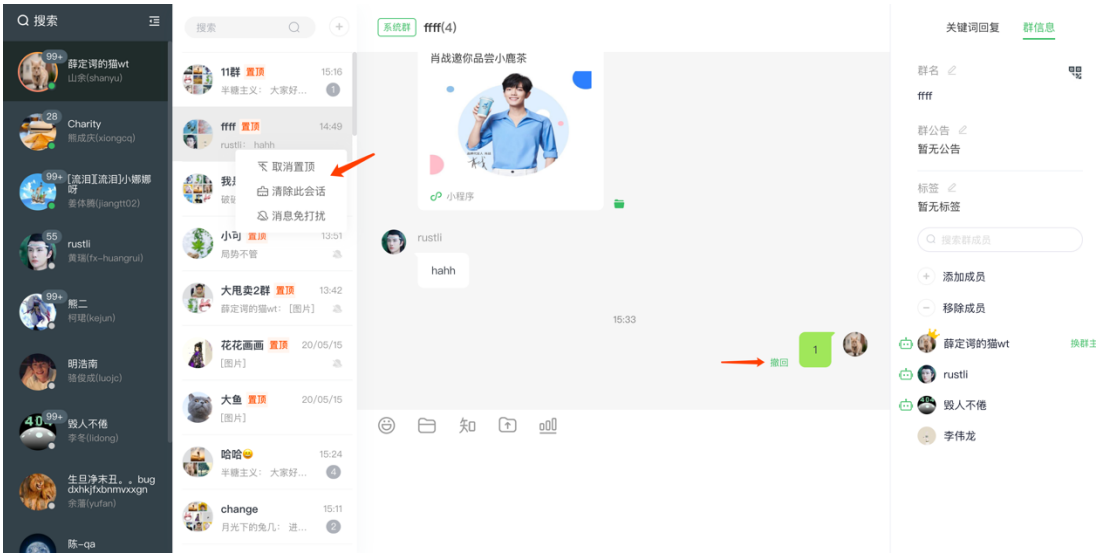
搜索

99+ 薛定谔的猫wt 山余(shanyu)

28 Charity 熊成庆(xiongcq)

99+ [流泪][流泪]小娜娜呀 姜体腾(jiangtt02)

55 rustli 黄瑞(fx-huangrui)

99+ 熊二 柯瑾(kejun)

明浩南 骆俊成(luojc)

99+ 毁人不倦 李冬(lidong)

生旦净末丑。。bug dxhkjfxbnmvxxgn 余灏(yufan)

陈-qa

搜索

11群 置顶 15:16 半糖主义: 大家好... 1

ffff 置顶 14:49 rustli: hahh

取消置顶
清除此会话
消息免打扰

我 破

小可 置顶 13:51 局势不管

大甩卖2群 置顶 13:42 薛定谔的猫wt: [图片]

花花画画 置顶 20/05/15 [图片]

大鱼 置顶 20/05/15 [图片]

哈哈 15:24 半糖主义: 大家好... 4

change 15:11 月光下的兔几: 进... 2

系统群 ffff(4)

肖战邀你品尝小鹿茶

小程序

rustli

hahh

15:33

撤回

1

知

关键词回复 群信息

群名

ffff

群公告

暂无公告

标签

暂无标签

搜索群成员

添加成员

移除成员

薛定谔的猫wt 换群主

rustli

毁人不倦

李伟龙